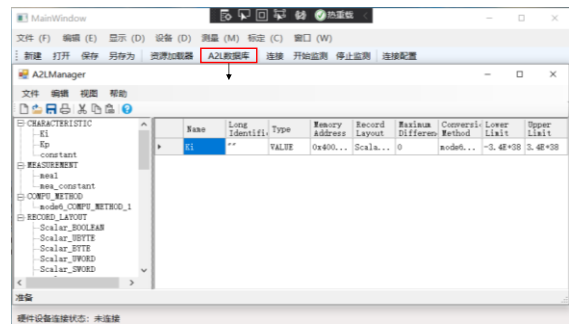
MainWindow

热重载

文件 (F) 编辑 (E) 显示 (D) 设备 (D) 测量 (M) 标定 (C) 窗口 (W)

新建 打开 保存 另存为 资源加载器 A2L数据库 连接 开始监测 停止监测 连接配置

A2LManager

文件 编辑 视图 帮助

CHARACTERISTIC
Ki
Kp
constant
MEASUREMENT
mea1
mea_constant
COMPU_METHOD
mode6_COMPU_METHOD_1
RECORD_LAYOUT
Scalar_BOOLEAN
Scalar_UBYTE
Scalar_BYTE
Scalar_UWORD
Scalar_SWORD

| | Name | Long Identifi | Type | Memory Address | Record Layout | Maximum Differen | Conversi Method | Lower Limit | Upper Limit |
|---|---|---|---|---|---|---|---|---|---|
| ▸ | Ki | "" | VALUE | 0x400... | Scala... | 0 | mode6... | -3.4E+38 | 3.4E+38 |

准备

硬件设备连接状态：未连接